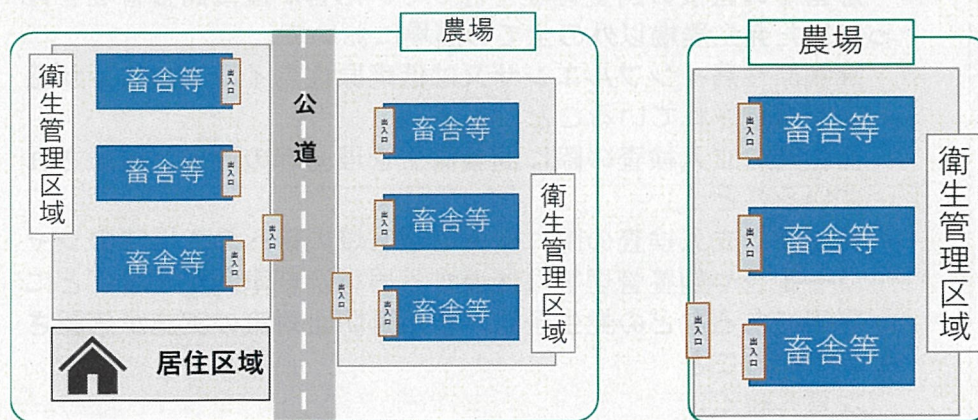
農場

衛生管理区域

畜舎等 出入口

畜舎等 出入口

畜舎等 出入口

出入口

居住区域

公道

出入口

畜舎等 出入口

畜舎等 出入口

畜舎等 出入口

衛生管理区域

農場

畜舎等 出入口

畜舎等 出入口

畜舎等 出入口

出入口

衛生管理区域